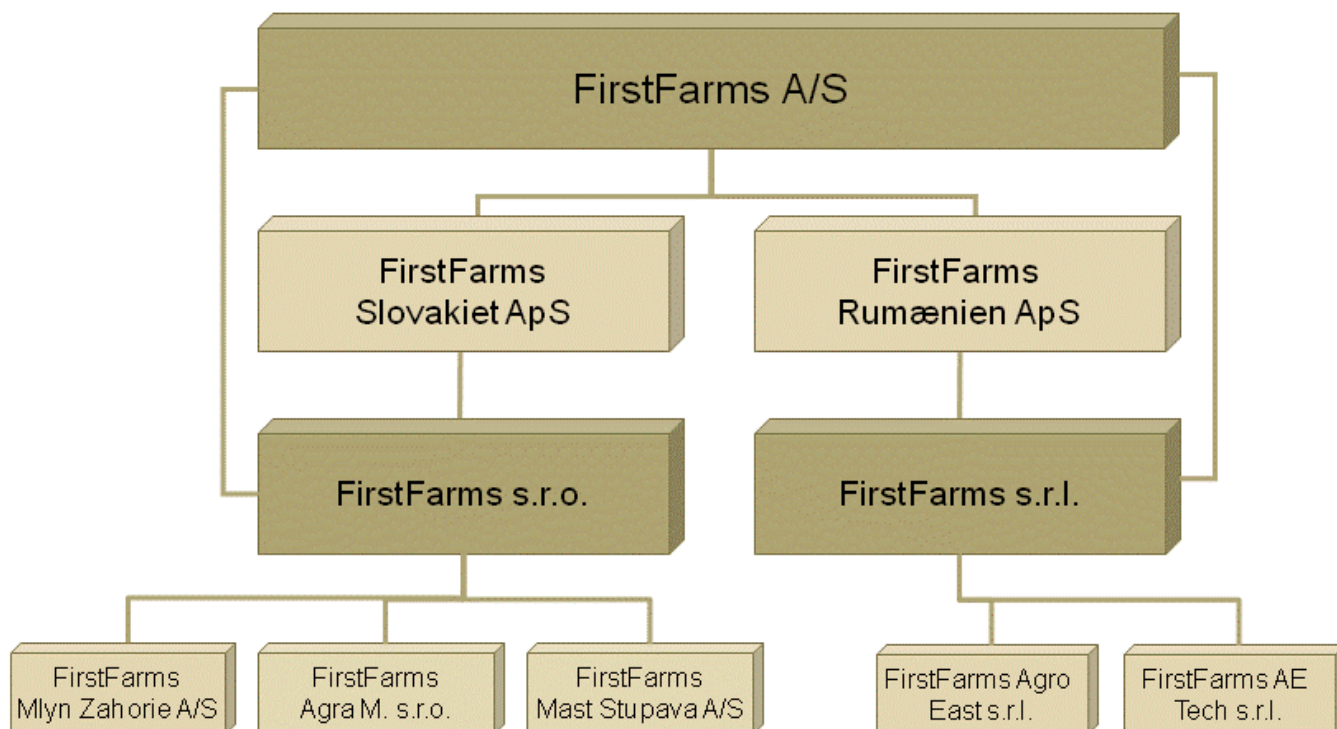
FirstFarms A/S

FirstFarms Slovakiet ApS

FirstFarms Rumænien ApS

FirstFarms s.r.o.

FirstFarms s.r.l.

FirstFarms Mlyn Zahorie A/S

FirstFarms Agra M. s.r.o.

FirstFarms Mast Stupava A/S

FirstFarms Agro East s.r.l.

FirstFarms AE Tech s.r.l.